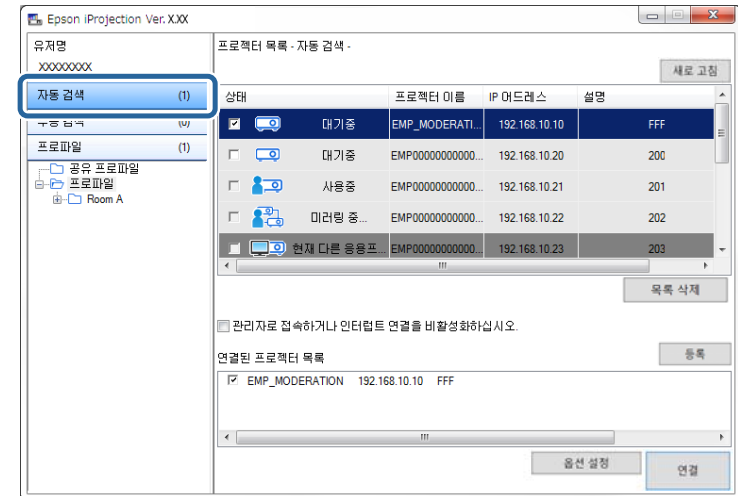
Epson iProjection Ver. X.XX

유저명
XXXXXXXX

자동 검색 (1)
수동 검색 (0)
프로파일 (1)
공유 프로파일
프로파일
Room A

프로젝터 목록 - 자동 검색 -
새로 고침

| 상태 | 프로젝터 이름 | IP 어드레스 | 설명 |
|---|---|---|---|
| 대기중 | EMP_MODERATI... | 192.168.10.10 | FFF |
| 대기중 | EMP000000000000... | 192.168.10.20 | 200 |
| 사용중 | EMP000000000000... | 192.168.10.21 | 201 |
| 미러링 중... | EMP000000000000... | 192.168.10.22 | 202 |
| 현재 다른 응용프... | EMP000000000000... | 192.168.10.23 | 203 |

목록 삭제

관리자로 접속하거나 인터럽트 연결을 비활성화하십시오.

연결된 프로젝터 목록
등록

EMP_MODERATION 192.168.10.10 FFF

옵션 설정
연결